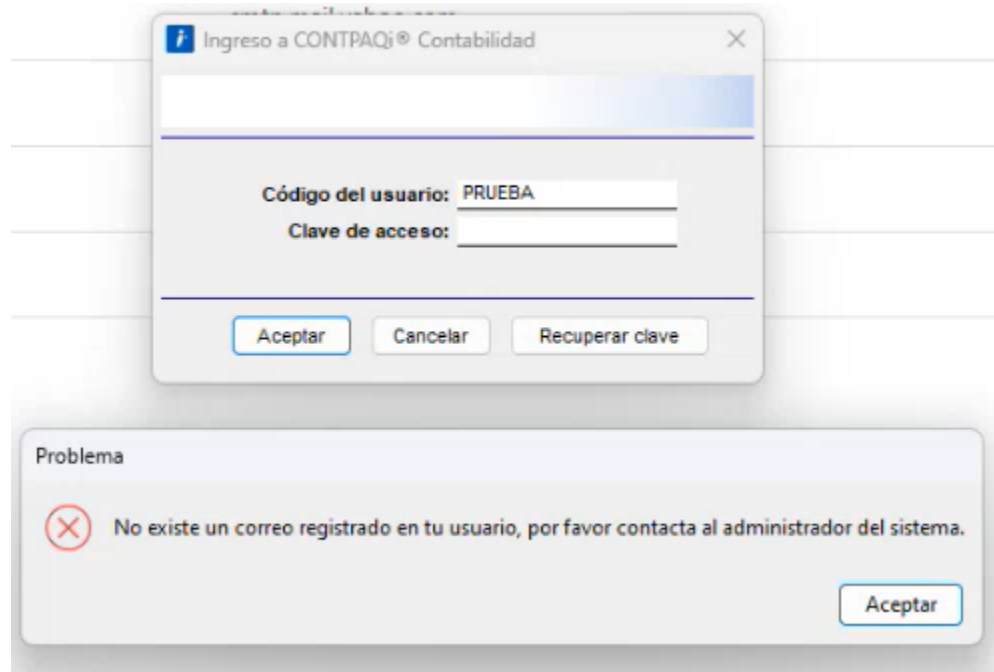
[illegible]

Ingreso a CONTPAQi® Contabilidad

Código del usuario: PRUEBA
Clave de acceso:

Aceptar Cancelar Recuperar clave

Problema

No existe un correo registrado en tu usuario, por favor contacta al administrador del sistema.

Aceptar